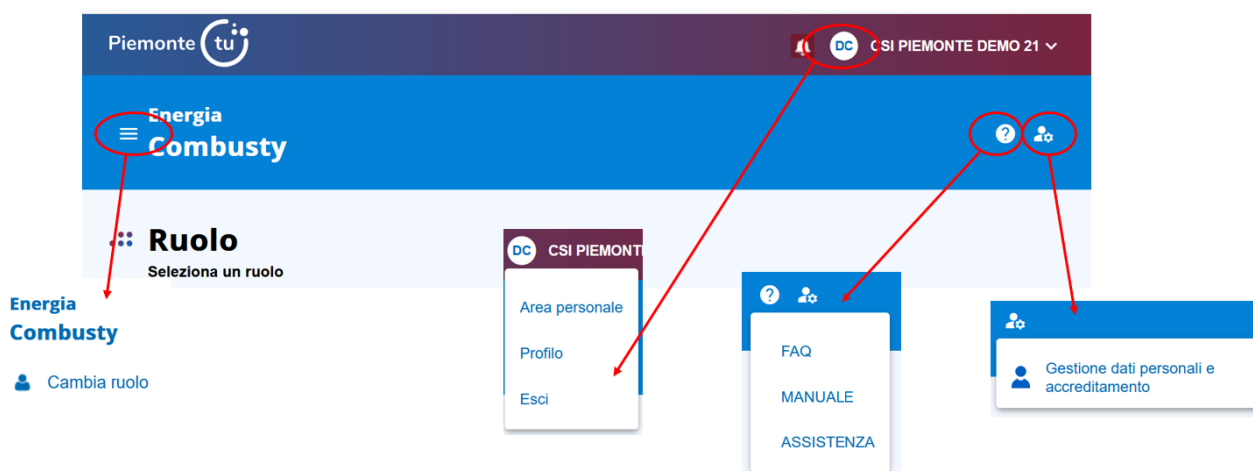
Piemonte tu

DC CSI PIEMONTE DEMO 21

Energia
Combusty

Ruolo
Seleziona un ruolo

Energia
Combusty

Cambia ruolo

DC CSI PIEMONTE

Area personale

Profilo

Esci

FAQ

MANUALE

ASSISTENZA

Gestione dati personali e accreditamento